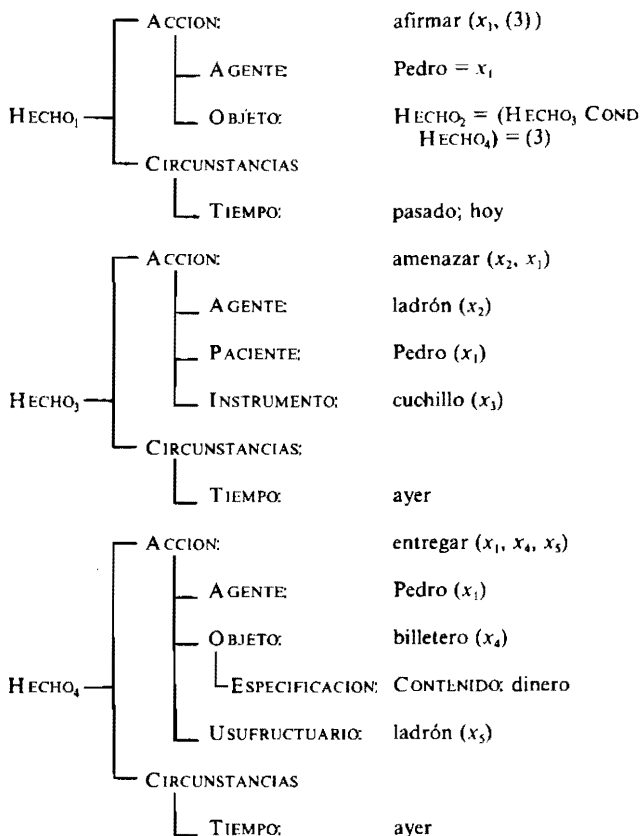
HECHO$_1$ — ACCION: afirmar ($x_1$, (3))

AGENTE: Pedro = $x_1$

OBJETO: HECHO$_2$ = (HECHO$_3$ COND HECHO$_4$) = (3)

CIRCUNSTANCIAS

TIEMPO: pasado; hoy

HECHO$_3$ — ACCION: amenazar ($x_2$, $x_1$)

AGENTE: ladrón ($x_2$)

PACIENTE: Pedro ($x_1$)

INSTRUMENTO: cuchillo ($x_3$)

CIRCUNSTANCIAS:

TIEMPO: ayer

HECHO$_4$ — ACCION: entregar ($x_1$, $x_4$, $x_5$)

AGENTE: Pedro ($x_1$)

OBJETO: billetero ($x_4$)

ESPECIFICACION: CONTENIDO: dinero

USUFRUCTUARIO: ladrón ($x_5$)

CIRCUNSTANCIAS

TIEMPO: ayer